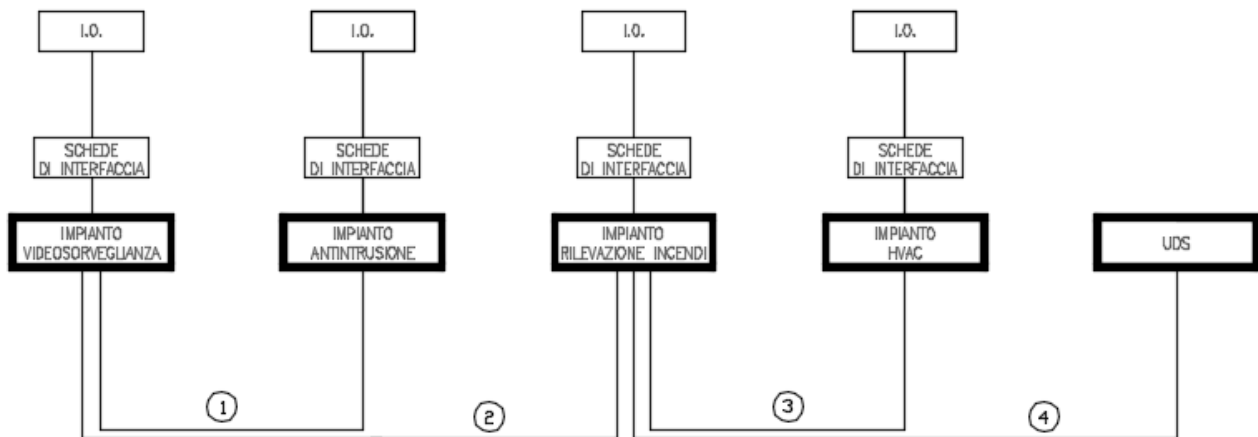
I.O.

I.O.

I.O.

I.O.

SCHEDE DI INTERFACCIA

SCHEDE DI INTERFACCIA

SCHEDE DI INTERFACCIA

SCHEDE DI INTERFACCIA

IMPIANTO VIDEOSORVEGLIANZA

IMPIANTO ANTINTRUSIONE

IMPIANTO RILEVAZIONE INCENDI

IMPIANTO HVAC

UDS

1

2

3

4